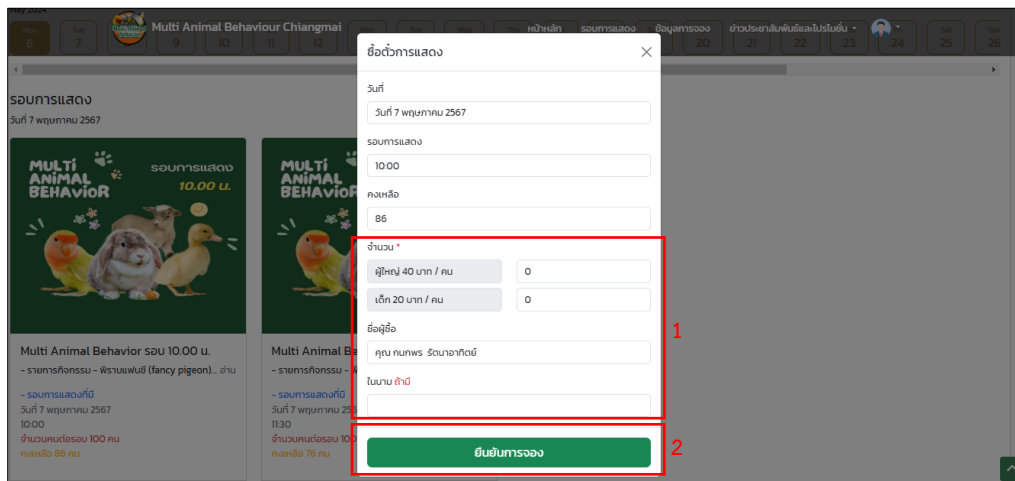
May 2024

Mon 6 | Tue 7 | 9 | 10 | 11 | 12 | Sat 20 | 21 | 22 | 23 | 24 | Sat 25 | Sun 26

Multi Animal Behaviour Chiangmai

หน้าหลัก รอบการแสดง ข้อมูลการจอง ข่าวประชาสัมพันธ์และโปรโมชั่น

รอบการแสดง
วันที่ 7 พฤษภาคม 2567

MULTI ANIMAL BEHAVIOR
รอบการแสดง 10.00 น.

Multi Animal Behavior รอบ 10.00 น.
- รายการกิจกรรม - พิราบแฟนซี (fancy pigeon)... อ่าน
- รอบการแสดงที่มี
วันที่ 7 พฤษภาคม 2567
10:00
จำนวนคนต่อรอบ 100 คน
คงเหลือ 86 คน

MULTI ANIMAL BEHAVIOR

Multi Animal Be
- รายการกิจกรรม -
- รอบการแสดงที่มี
วันที่ 7 พฤษภาคม 25
11:30
จำนวนคนต่อรอบ 100 คน
คงเหลือ 76 คน

ซื้อตั๋วการแสดง ×

วันที่
วันที่ 7 พฤษภาคม 2567

รอบการแสดง
10:00

คงเหลือ
86

จำนวน *
ผู้ใหญ่ 40 บาท / คน 0
เด็ก 20 บาท / คน 0

ชื่อผู้ซื้อ
คุณ กนกพร รัตนาอาทิตย์

ในนาม ถ้ามี

1

ยืนยันการจอง

2